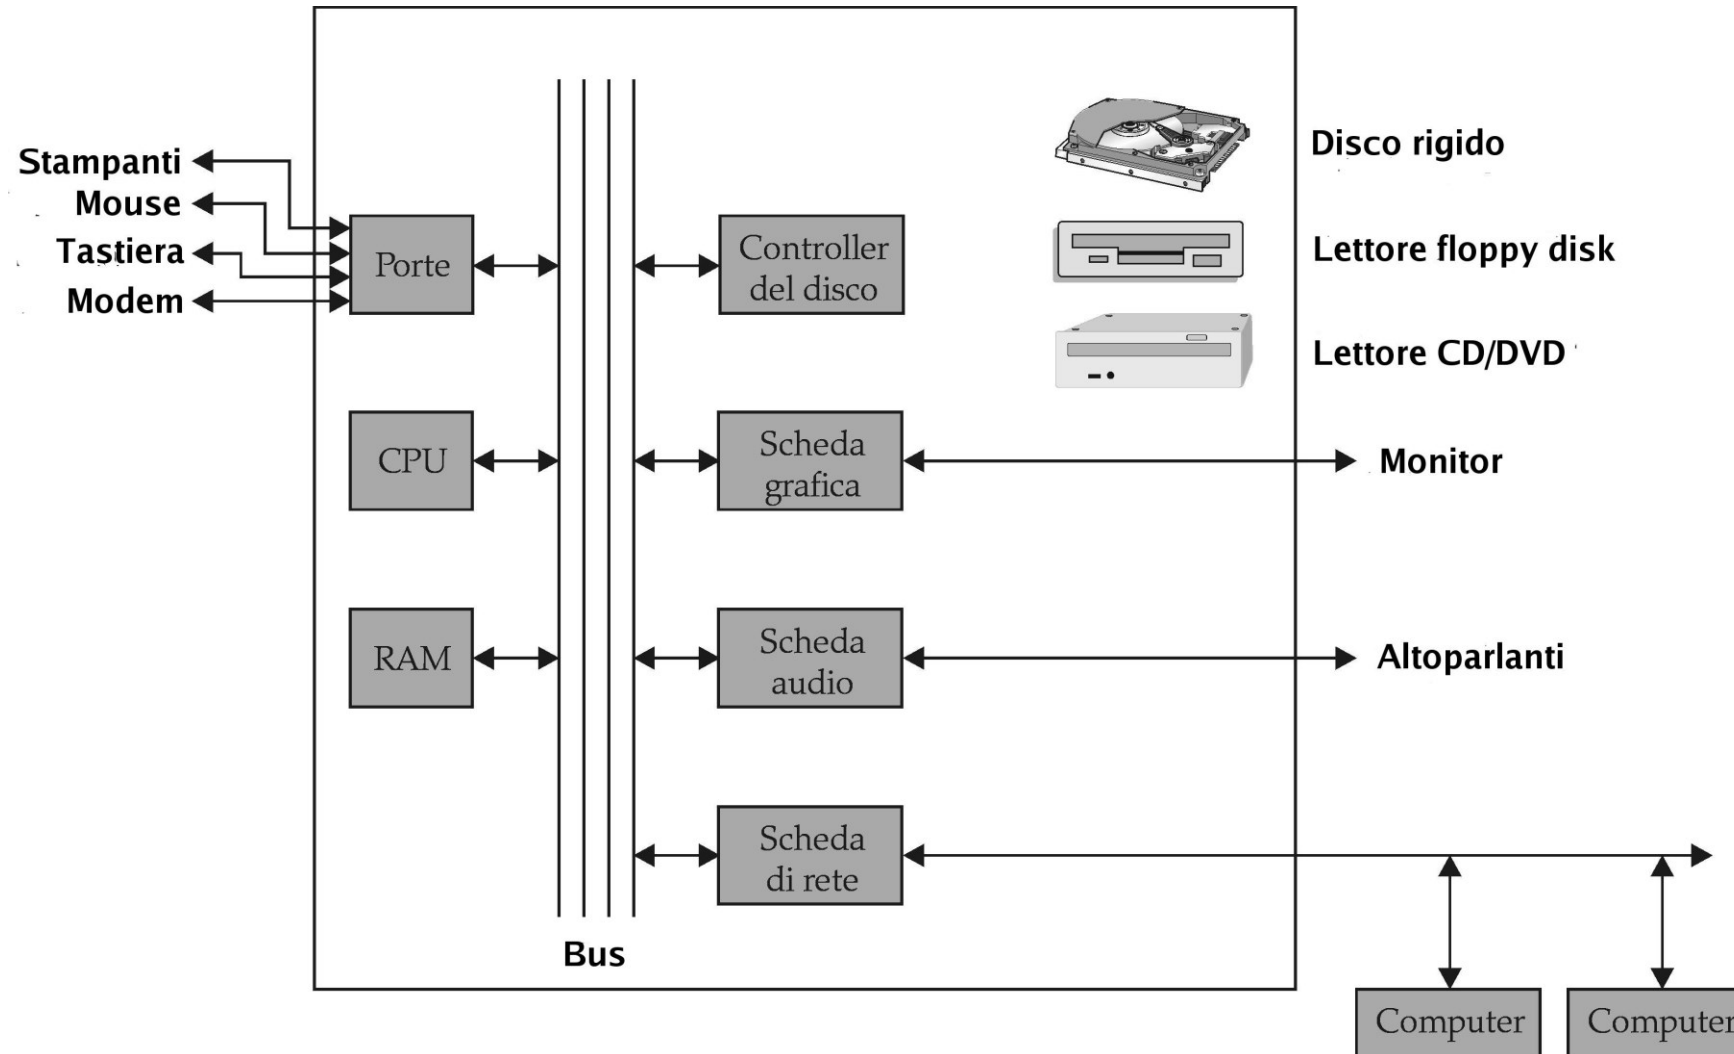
Stampanti
Mouse
Tastiera
Modem

Porte

CPU

RAM

Controller del disco

Scheda grafica

Scheda audio

Scheda di rete

Bus

Disco rigido

Lettore floppy disk

Lettore CD/DVD

Monitor

Altoparlanti

Computer

Computer